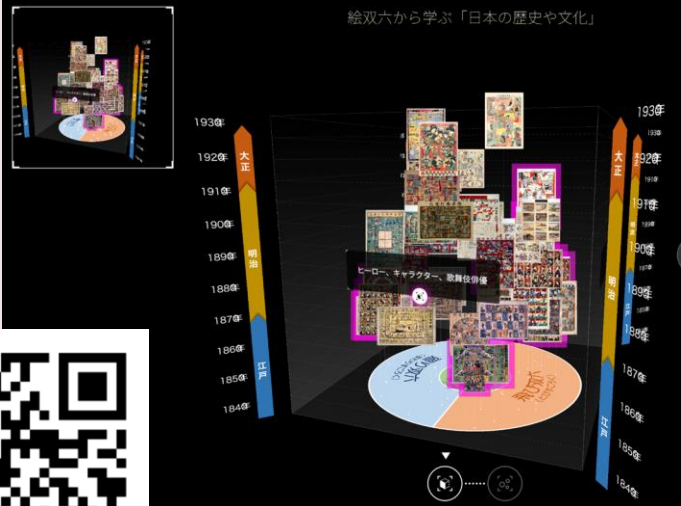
絵双六から学ぶ「日本の歴史や文化」

1930年
1920年
1910年
1900年
1890年
1880年
1870年
1860年
1850年
1840年

大正
明治
江戸

ヒーロー、キャラクター、歌舞伎俳優

1930年
1920年
1910年
1900年
1890年
1880年
1870年
1860年
1850年
1840年

大正
明治
江戸